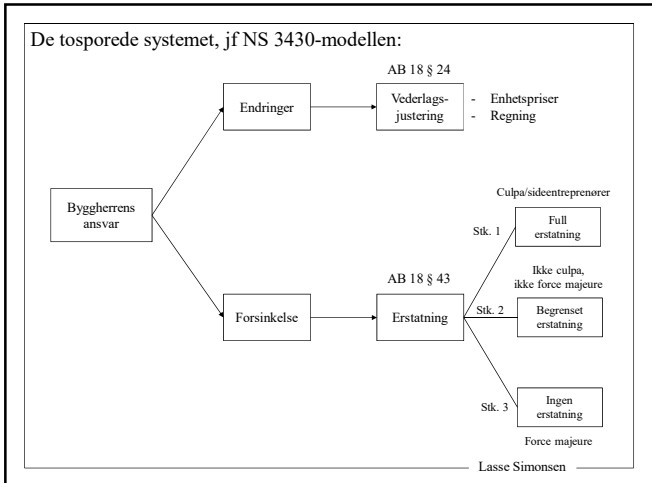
De tosporede systemet, jf NS 3430-modellen:

AB 18 § 24

Endringer

Vederlagsjustering

- Enhetspriser
- Regning

Byggherrens ansvar

Culpa/sideentreprenører

Stk. 1

Full erstatning

Ikke culpa, ikke force majeure

AB 18 § 43

Forsinkelse

Erstatning

Stk. 2

Begrenset erstatning

Stk. 3

Ingen erstatning

Force majeure

Lasse Simonsen